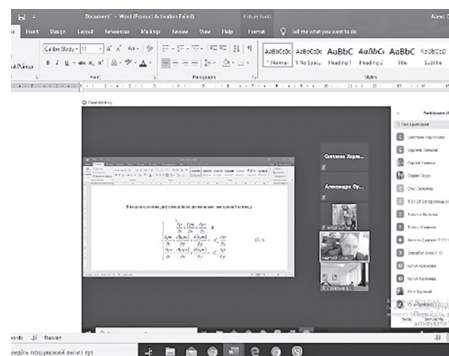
Document1 - Word (Product Activation Failed)

Picture Tools

Tell me what you want to do

Insert

Design

Layout

References

Mailings

Review

View

Help

Format

Calibri (Body)

11

AaBbCcDc

AaBbCcDc

AaBbC

AaBbCc

AaBbC

¶ Normal

¶ No Spac...

Heading 1

Heading 2

Title

Font

Paragraph

Styles

Participants

Светлана

Александр Ор...

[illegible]

введіть пошуковий запит тут